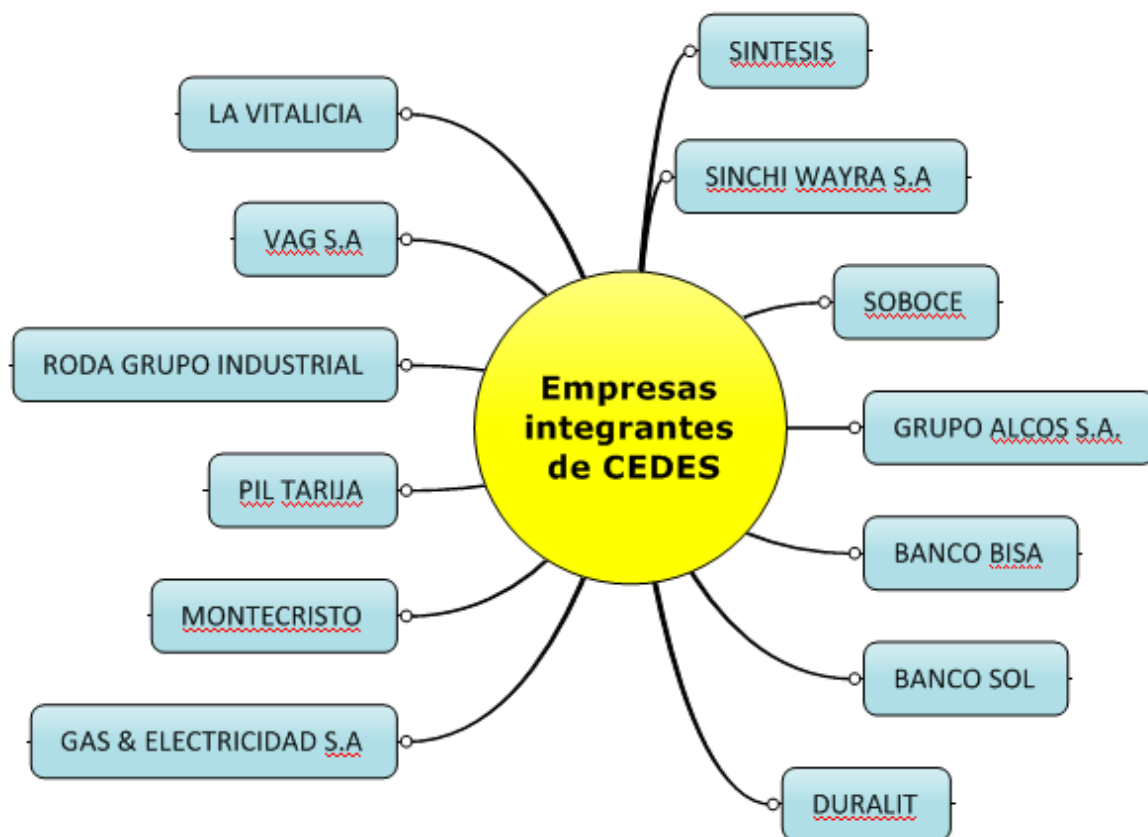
Empresas integrantes de CEDES

LA VITALICIA

VAG S.A

RODA GRUPO INDUSTRIAL

PIL TARIJA

MONTECRISTO

GAS & ELECTRICIDAD S.A

SINTESIS

SINCHI WAYRA S.A

SOBOCE

GRUPO ALCOS S.A.

BANCO BISA

BANCO SOL

DURALIT